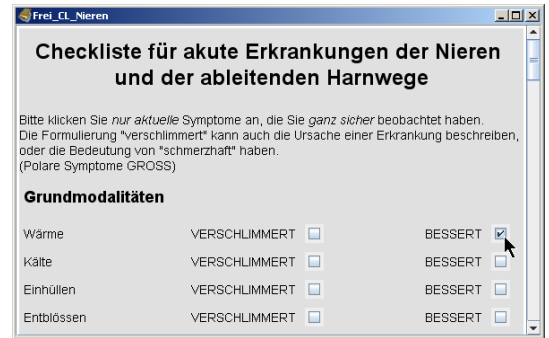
Frei_CL_Nieren

Checkliste für akute Erkrankungen der Nieren und der ableitenden Harnwege

Bitte klicken Sie nur aktuelle Symptome an, die Sie ganz sicher beobachtet haben.
Die Formulierung "verschlimmert" kann auch die Ursache einer Erkrankung beschreiben, oder die Bedeutung von "schmerzhaft" haben.
(Polare Symptome GROSS)

Grundmodalitäten

| | | |
|---|---|---|
| Wärme | VERSCHLIMMERT ☐ | BESSERT ☑ |
| Kälte | VERSCHLIMMERT ☐ | BESSERT ☐ |
| Einhüllen | VERSCHLIMMERT ☐ | BESSERT ☐ |
| Entblössen | VERSCHLIMMERT ☐ | BESSERT ☐ |